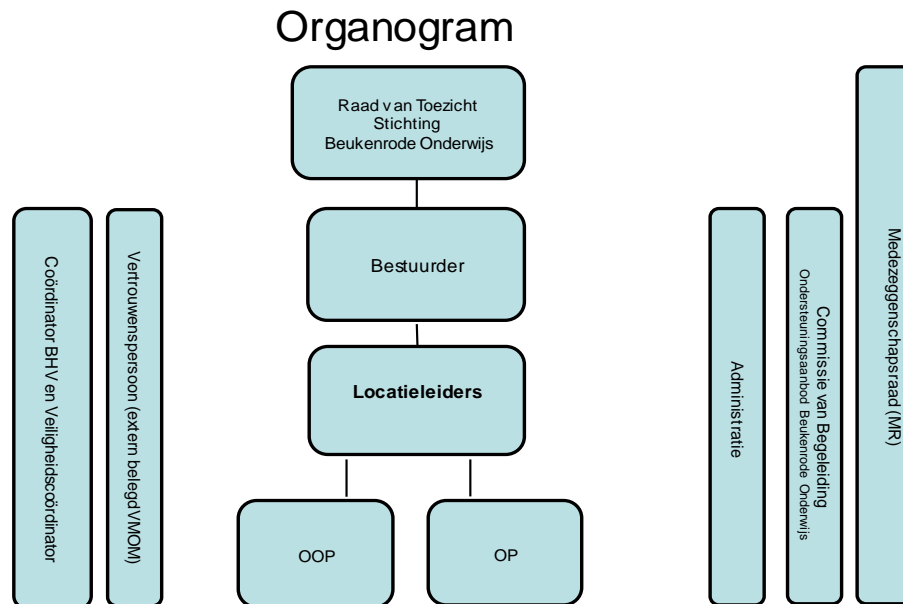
Organogram

Raad van Toezicht
Stichting
Beukenrode Onderwijs

Bestuurder

**Locatieleiders**

OOP

OP

Coördinator BHV en Veiligheidscoördinator

Vertrouwenspersoon (extern belegd VMOM)

Administratie

Commissie van Begeleiding
Ondersteuningsaanbod Beukenrode Onderwijs

Medezeggenschapsraad (MR)